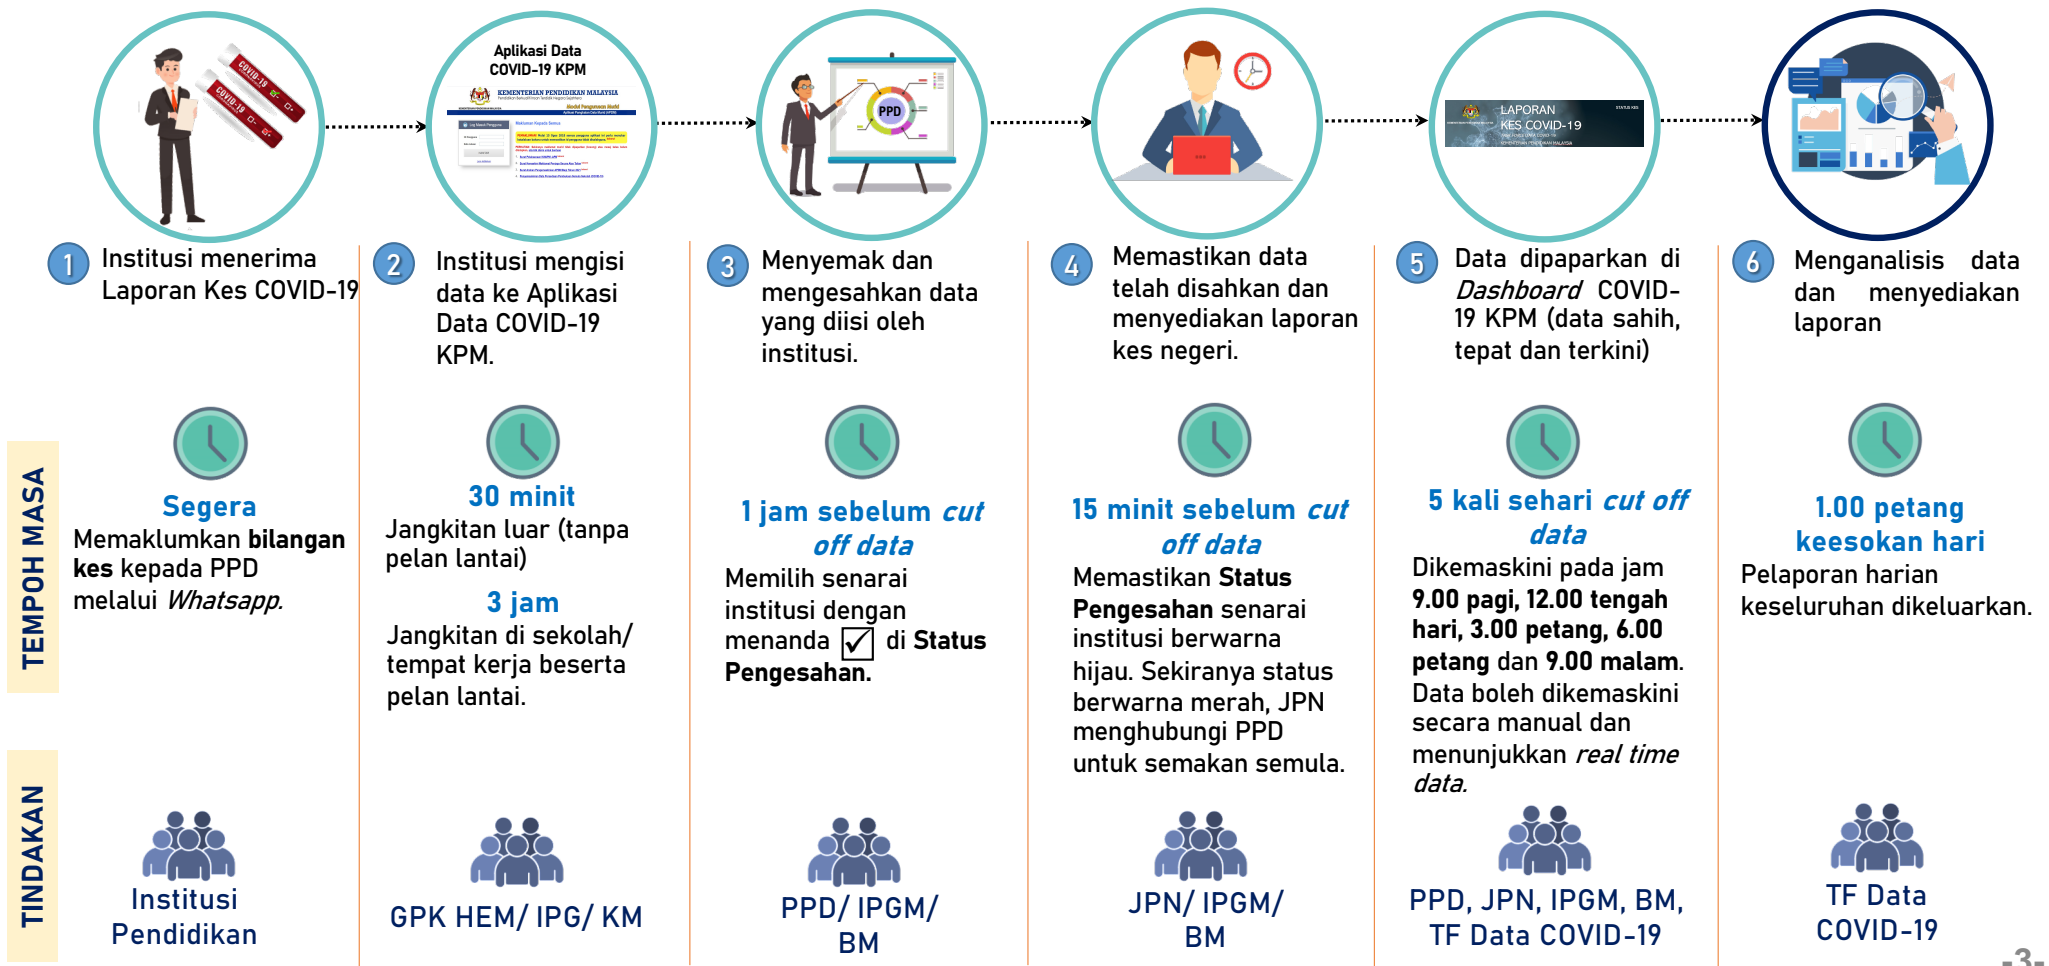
Aplikasi Data COVID-19 KPM

KEMENTERIAN PENDIDIKAN MALAYSIA

PPD

LAPORAN KES COVID-19

1 Institusi menerima Laporan Kes COVID-19

2 Institusi mengisi data ke Aplikasi Data COVID-19 KPM.

3 Menyemak dan mengesahkan data yang diisi oleh institusi.

4 Memastikan data telah disahkan dan menyediakan laporan kes negeri.

5 Data dipaparkan di *Dashboard* COVID-19 KPM (data sahih, tepat dan terkini)

6 Menganalisis data dan menyediakan laporan

TEMPOH MASA

**Segera**
Memaklumkan **bilangan kes** kepada PPD melalui *Whatsapp.*

**30 minit**
Jangkitan luar (tanpa pelan lantai)

**3 jam**
Jangkitan di sekolah/ tempat kerja beserta pelan lantai.

**1 jam sebelum *cut off data***
Memilih senarai institusi dengan menanda ☑ di **Status Pengesahan.**

**15 minit sebelum *cut off data***
Memastikan **Status Pengesahan** senarai institusi berwarna hijau. Sekiranya status berwarna merah, JPN menghubungi PPD untuk semakan semula.

**5 kali sehari *cut off data***
Dikemaskini pada jam **9.00 pagi, 12.00 tengah hari, 3.00 petang, 6.00 petang** dan **9.00 malam**. Data boleh dikemaskini secara manual dan menunjukkan *real time data.*

**1.00 petang keesokan hari**
Pelaporan harian keseluruhan dikeluarkan.

TINDAKAN

Institusi Pendidikan

GPK HEM/ IPG/ KM

PPD/ IPGM/ BM

JPN/ IPGM/ BM

PPD, JPN, IPGM, BM, TF Data COVID-19

TF Data COVID-19

-3-